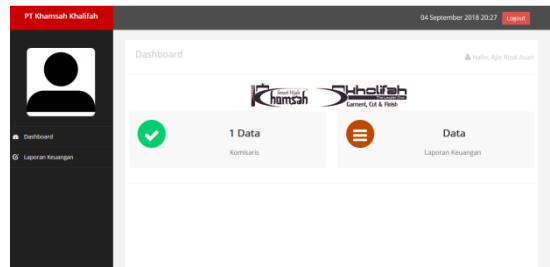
PT Khamsah Khalifah

04 September 2018 20:27 Logout

Dashboard
Laporan Keuangan

Dashboard

Hallo, Ajie Rizal Azari

Smart Hijab Khamsah Khalifah Garment, Cut & Finish

1 Data
Komisaris

Data
Laporan Keuangan